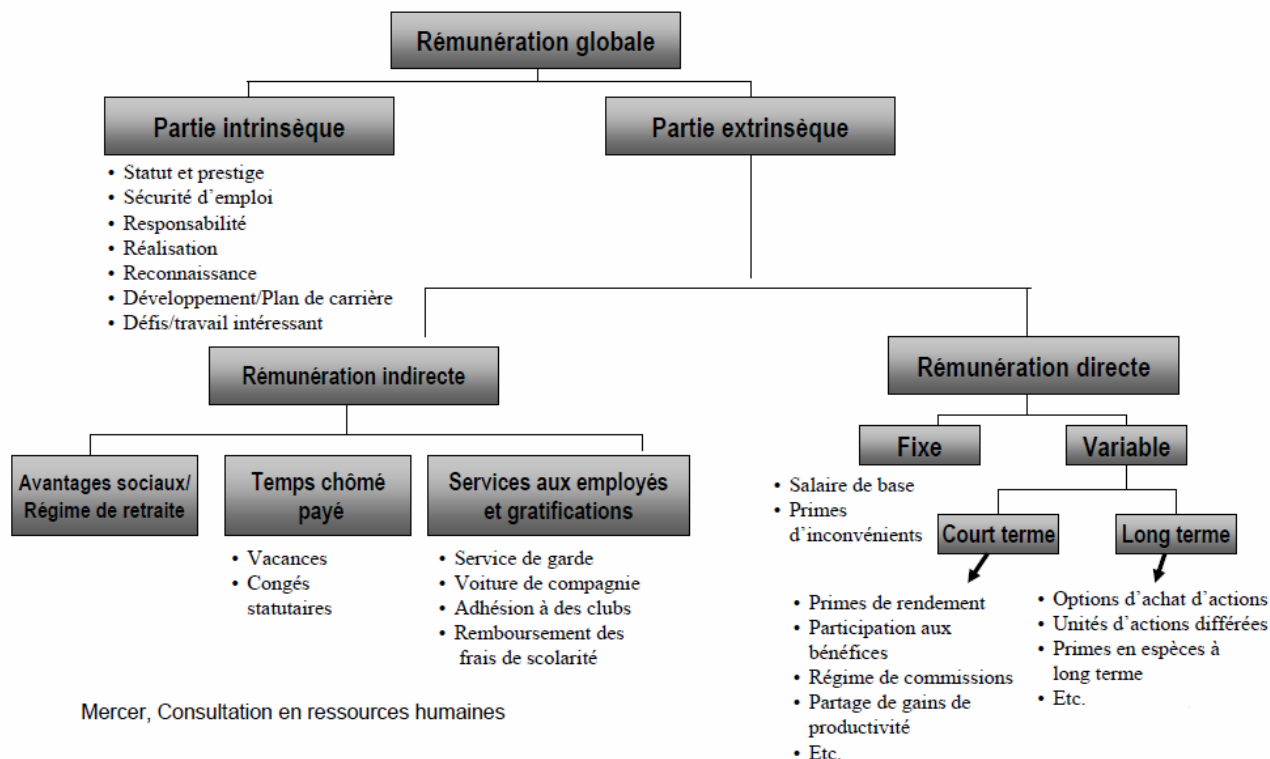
Rémunération globale

Partie intrinsèque

- Statut et prestige
- Sécurité d'emploi
- Responsabilité
- Réalisation
- Reconnaissance
- Développement/Plan de carrière
- Défis/travail intéressant

Partie extrinsèque

Rémunération indirecte

Avantages sociaux/ Régime de retraite

Temps chômé payé

- Vacances
- Congés statutaires

Services aux employés et gratifications

- Service de garde
- Voiture de compagnie
- Adhésion à des clubs
- Remboursement des frais de scolarité

Rémunération directe

Fixe

- Salaire de base
- Primes d'inconvénients

Variable

Court terme

- Primes de rendement
- Participation aux bénéfices
- Régime de commissions
- Partage de gains de productivité
- Etc.

Long terme

- Options d'achat d'actions
- Unités d'actions différées
- Primes en espèces à long terme
- Etc.

Mercer, Consultation en ressources humaines